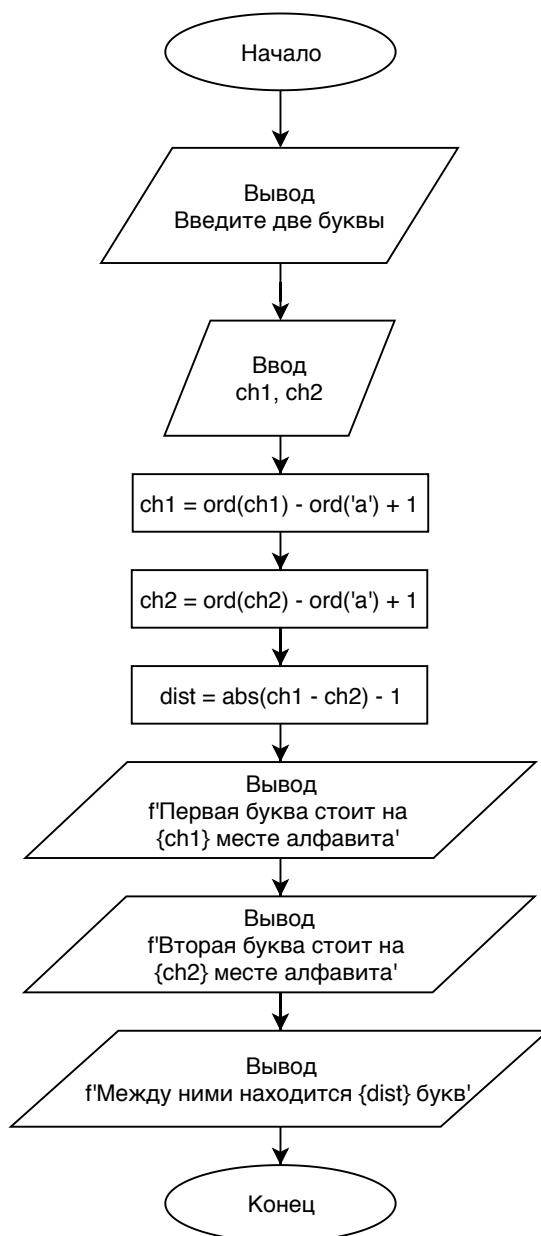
Начало

Вывод
Введите две буквы

Ввод
ch1, ch2

ch1 = ord(ch1) - ord('a') + 1

ch2 = ord(ch2) - ord('a') + 1

dist = abs(ch1 - ch2) - 1

Вывод
f'Первая буква стоит на {ch1} месте алфавита'

Вывод
f'Вторая буква стоит на {ch2} месте алфавита'

Вывод
f'Между ними находится {dist} букв'

Конец